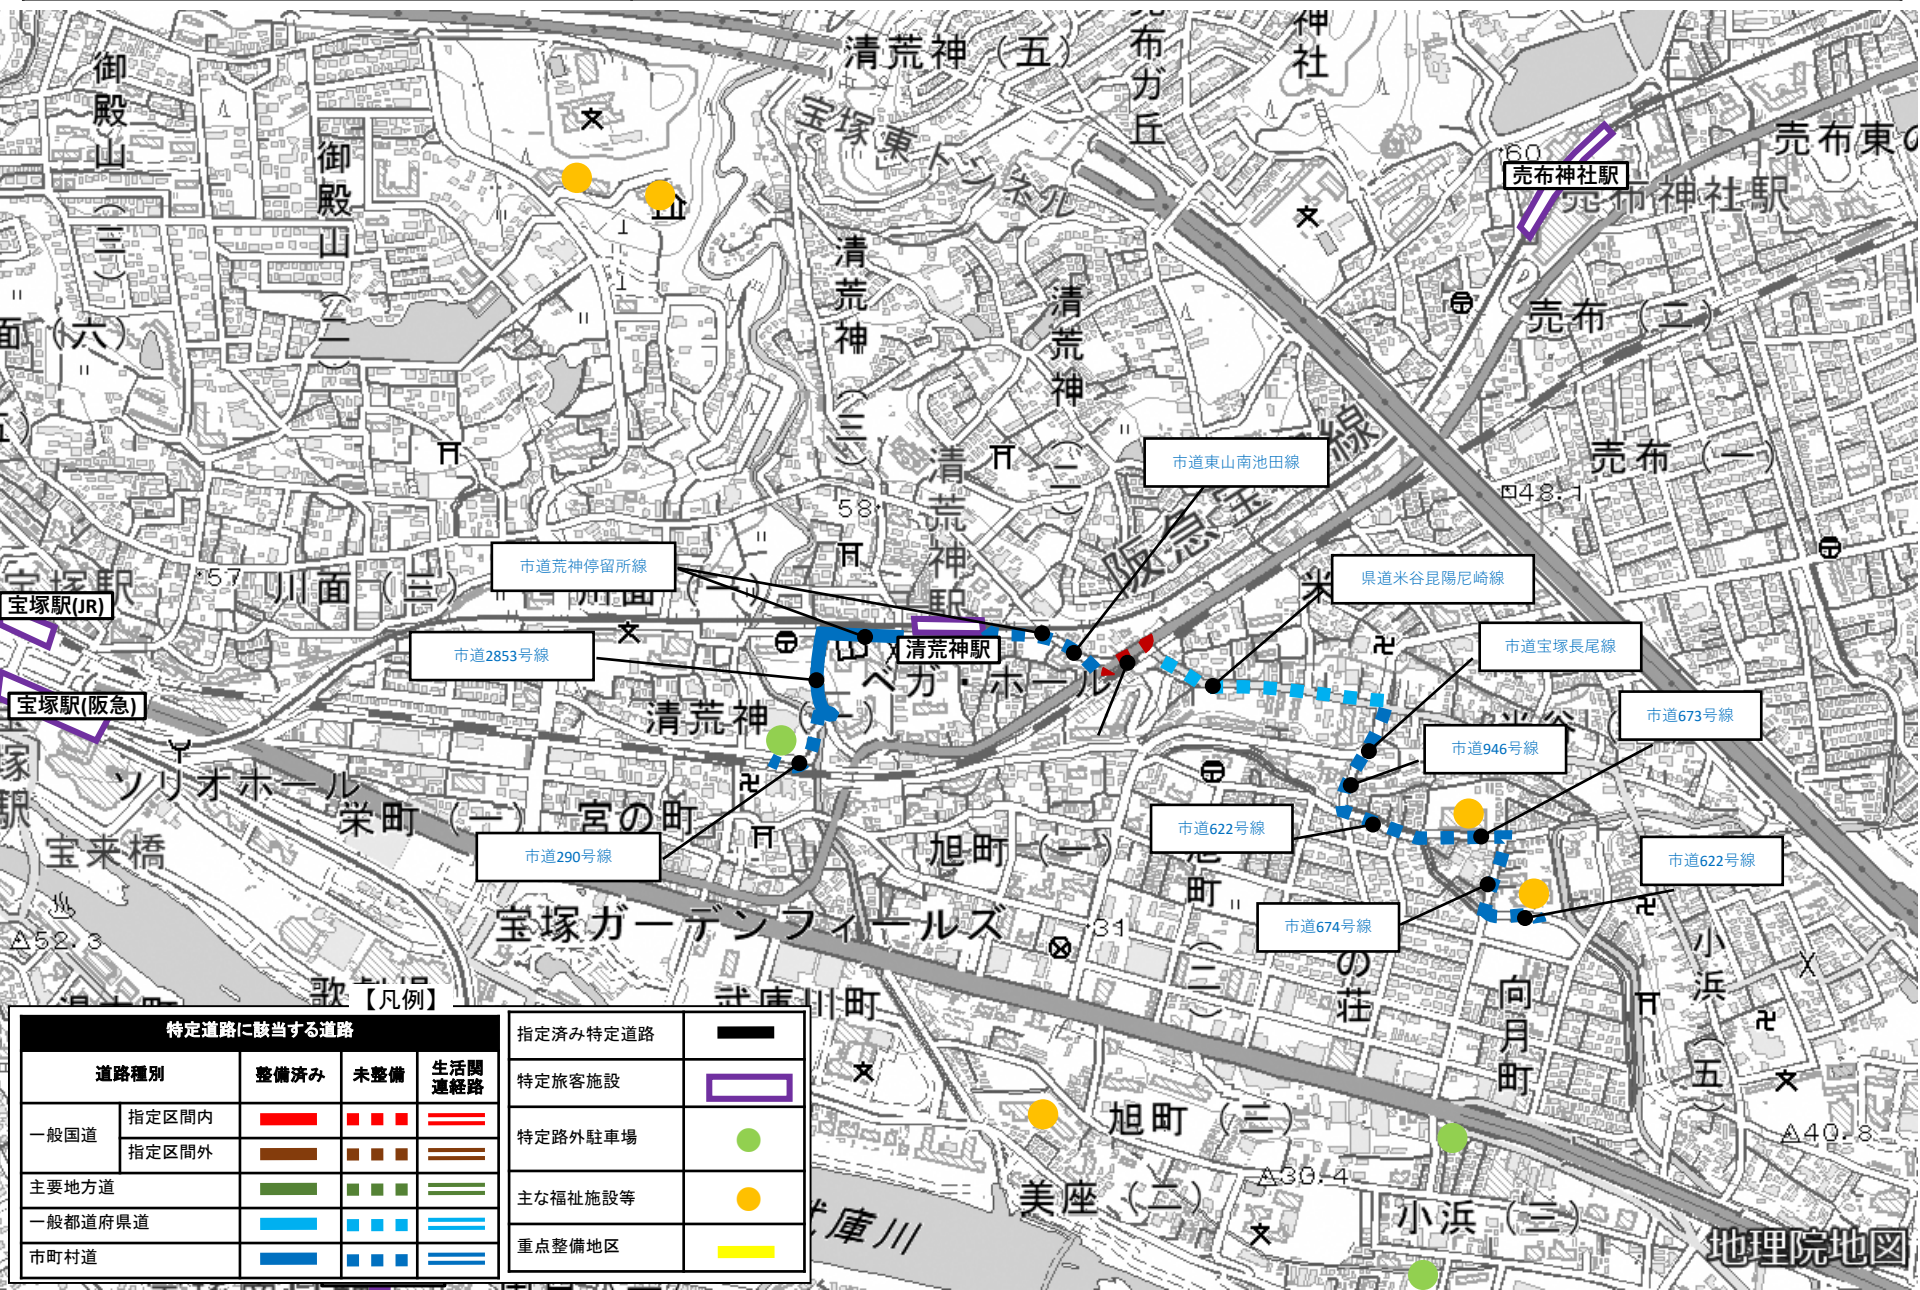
清荒神（五）
売布ガ丘
神社
御殿山
御殿山（三）
御殿山（二）
宝塚東トンネル
売布神社駅
売布神社駅
売布東の
売布（二）
清荒神
清荒神（三）
清荒神（二）
清荒神
川面（六）
阪急宝塚線
市道東山南池田線
売布（一）
48.1
58
市道荒神停留所線
県道米谷昆陽尼崎線
宝塚駅
57
川面（三）
川面（一）
宝塚駅(JR)
市道2853号線
清荒神駅
市道宝塚長尾線
ベガ・ホール
宝塚駅(阪急)
清荒神（一）
中山米谷
市道673号線
市道946号線
ソリオホール
栄町（一）
宮の町
市道622号線
宝来橋
市道290号線
旭町（一）
旭町
市道622号線
宝塚ガーデンフィールズ
31
市道674号線
52.3
歌劇場
【凡例】
武庫川町
小浜（五）
向月町
旭町（三）
40.8
30.4
美座（二）
小浜（三）
武庫川
地理院地図

<table>
<tr><th colspan="5">特定道路に該当する道路</th></tr>
<tr><th colspan="2">道路種別</th><th>整備済み</th><th>未整備</th><th>生活関連経路</th></tr>
<tr><td rowspan="2">一般国道</td><td>指定区間内</td><td></td><td></td><td></td></tr>
<tr><td>指定区間外</td><td></td><td></td><td></td></tr>
<tr><td colspan="2">主要地方道</td><td></td><td></td><td></td></tr>
<tr><td colspan="2">一般都道府県道</td><td></td><td></td><td></td></tr>
<tr><td colspan="2">市町村道</td><td></td><td></td><td></td></tr>
</table>

| 指定済み特定道路 | |
|---|---|
| 特定旅客施設 | |
| 特定路外駐車場 | |
| 主な福祉施設等 | |
| 重点整備地区 | |